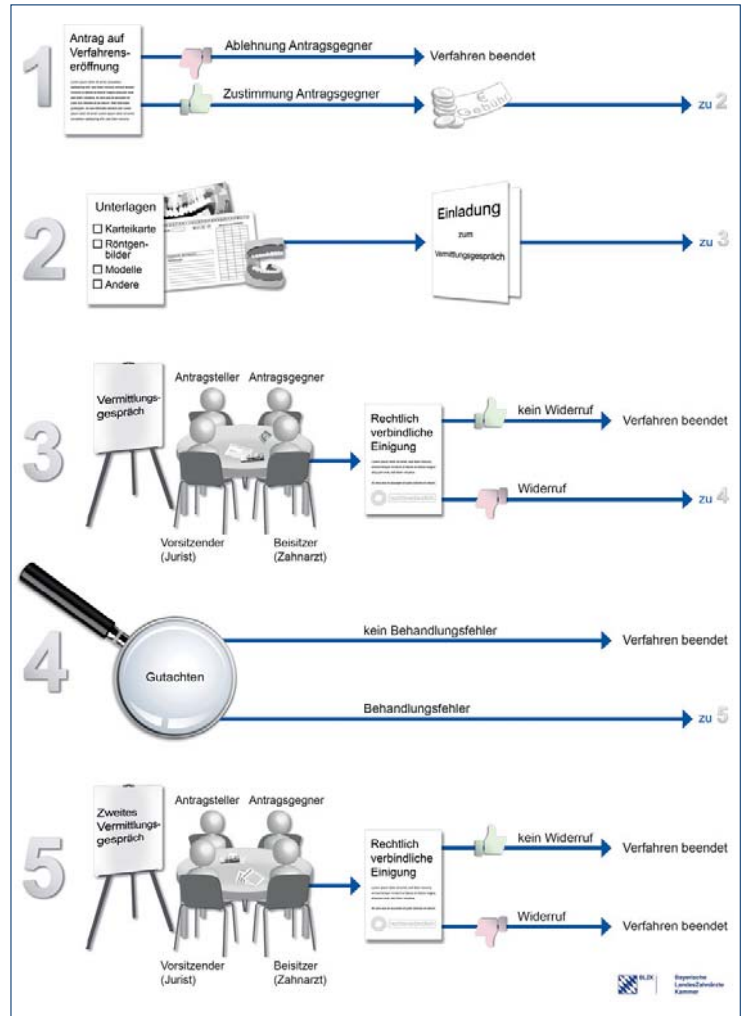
1

Antrag auf Verfahrenseröffnung

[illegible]

Ablehnung Antragsgegner

Verfahren beendet

Zustimmung Antragsgegner

€ Gebühr

zu 2

2

Unterlagen
☐ Karteikarte
☐ Röntgenbilder
☐ Modelle
☐ Andere

Einladung
zum
Vermittlungsgespräch

zu 3

3

Vermittlungsgespräch

Antragsteller

Antragsgegner

Vorsitzender (Jurist)

Beisitzer (Zahnarzt)

Rechtlich verbindliche Einigung

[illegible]

kein Widerruf

Verfahren beendet

Widerruf

zu 4

4

Gutachten

kein Behandlungsfehler

Verfahren beendet

Behandlungsfehler

zu 5

5

Zweites Vermittlungsgespräch

Antragsteller

Antragsgegner

Vorsitzender (Jurist)

Beisitzer (Zahnarzt)

Rechtlich verbindliche Einigung

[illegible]

kein Widerruf

Verfahren beendet

Widerruf

Verfahren beendet

BLZK Bayerische LandesZahnärzte Kammer